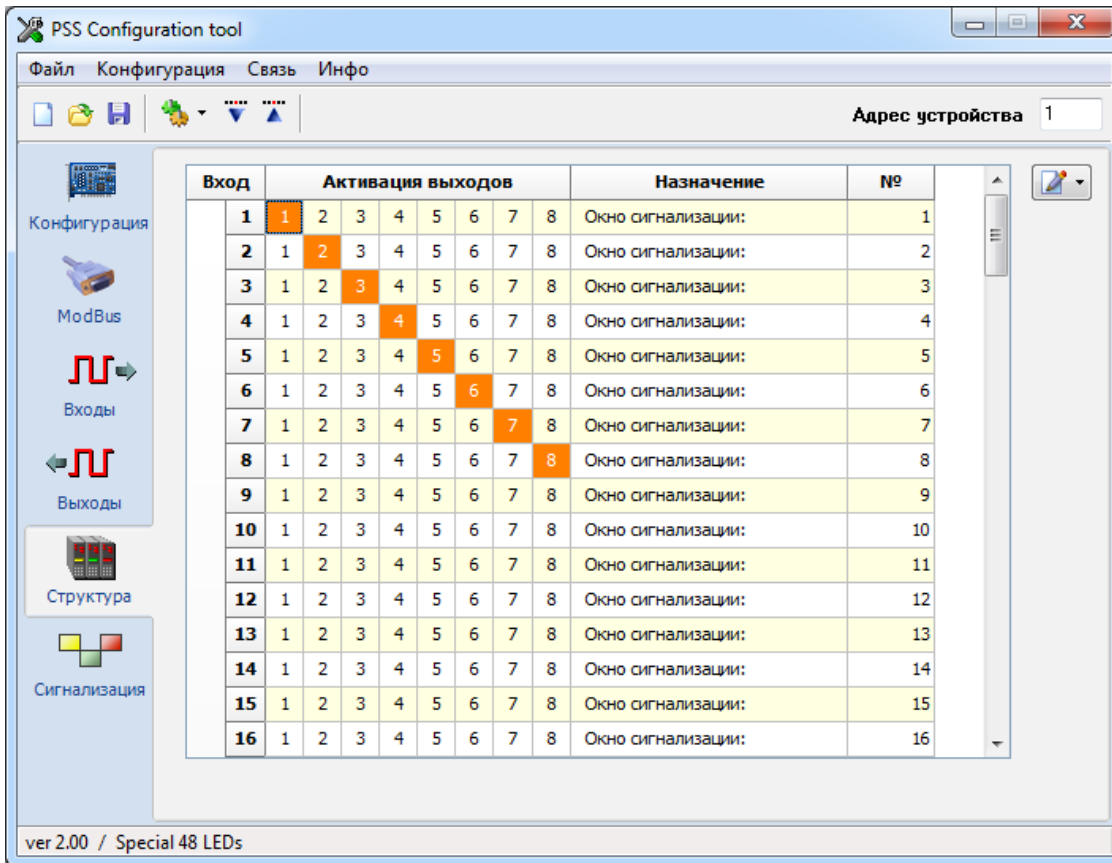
PSS Configuration tool

Файл Конфигурация Связь Инфо

Адрес устройства 1

Конфигурация

ModBus

Входы

Выходы

Структура

Сигнализация

| Вход | Активация выходов | | | | | | | | Назначение | № |
|---|---|---|---|---|---|---|---|---|---|---|
| 1 | 1 | 2 | 3 | 4 | 5 | 6 | 7 | 8 | Окно сигнализации: | 1 |
| 2 | 1 | 2 | 3 | 4 | 5 | 6 | 7 | 8 | Окно сигнализации: | 2 |
| 3 | 1 | 2 | 3 | 4 | 5 | 6 | 7 | 8 | Окно сигнализации: | 3 |
| 4 | 1 | 2 | 3 | 4 | 5 | 6 | 7 | 8 | Окно сигнализации: | 4 |
| 5 | 1 | 2 | 3 | 4 | 5 | 6 | 7 | 8 | Окно сигнализации: | 5 |
| 6 | 1 | 2 | 3 | 4 | 5 | 6 | 7 | 8 | Окно сигнализации: | 6 |
| 7 | 1 | 2 | 3 | 4 | 5 | 6 | 7 | 8 | Окно сигнализации: | 7 |
| 8 | 1 | 2 | 3 | 4 | 5 | 6 | 7 | 8 | Окно сигнализации: | 8 |
| 9 | 1 | 2 | 3 | 4 | 5 | 6 | 7 | 8 | Окно сигнализации: | 9 |
| 10 | 1 | 2 | 3 | 4 | 5 | 6 | 7 | 8 | Окно сигнализации: | 10 |
| 11 | 1 | 2 | 3 | 4 | 5 | 6 | 7 | 8 | Окно сигнализации: | 11 |
| 12 | 1 | 2 | 3 | 4 | 5 | 6 | 7 | 8 | Окно сигнализации: | 12 |
| 13 | 1 | 2 | 3 | 4 | 5 | 6 | 7 | 8 | Окно сигнализации: | 13 |
| 14 | 1 | 2 | 3 | 4 | 5 | 6 | 7 | 8 | Окно сигнализации: | 14 |
| 15 | 1 | 2 | 3 | 4 | 5 | 6 | 7 | 8 | Окно сигнализации: | 15 |
| 16 | 1 | 2 | 3 | 4 | 5 | 6 | 7 | 8 | Окно сигнализации: | 16 |

ver 2.00 / Special 48 LEDs